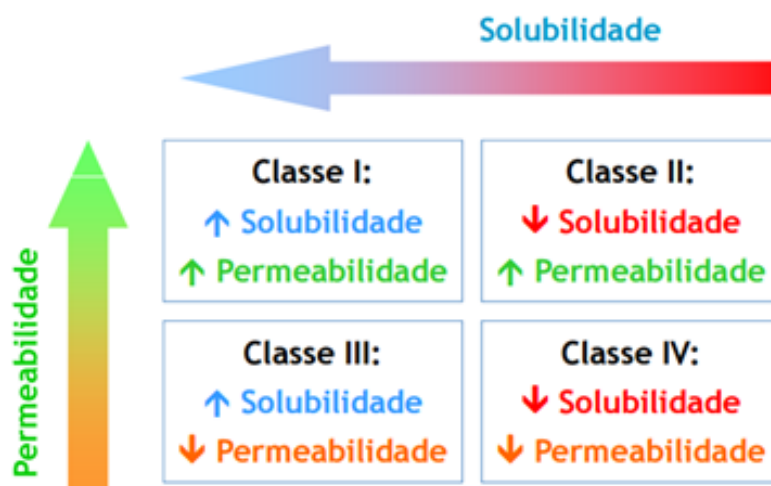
Solubilidade

Permeabilidade

| Classe I: ↑ Solubilidade ↑ Permeabilidade | Classe II: ↓ Solubilidade ↑ Permeabilidade |
|---|---|
| Classe III: ↑ Solubilidade ↓ Permeabilidade | Classe IV: ↓ Solubilidade ↓ Permeabilidade |